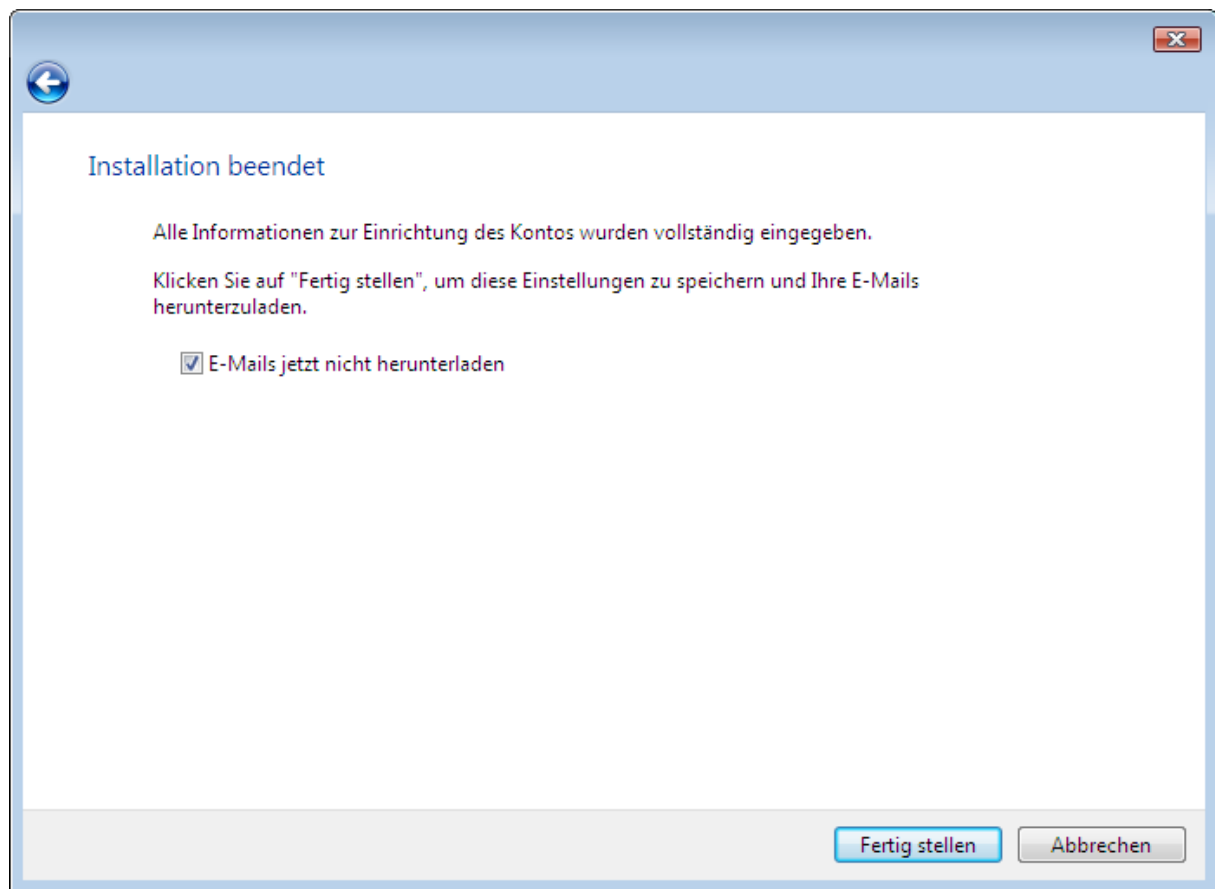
Installation beendet

Alle Informationen zur Einrichtung des Kontos wurden vollständig eingegeben.

Klicken Sie auf "Fertig stellen", um diese Einstellungen zu speichern und Ihre E-Mails herunterzuladen.

E-Mails jetzt nicht herunterladen

Fertig stellen

Abbrechen